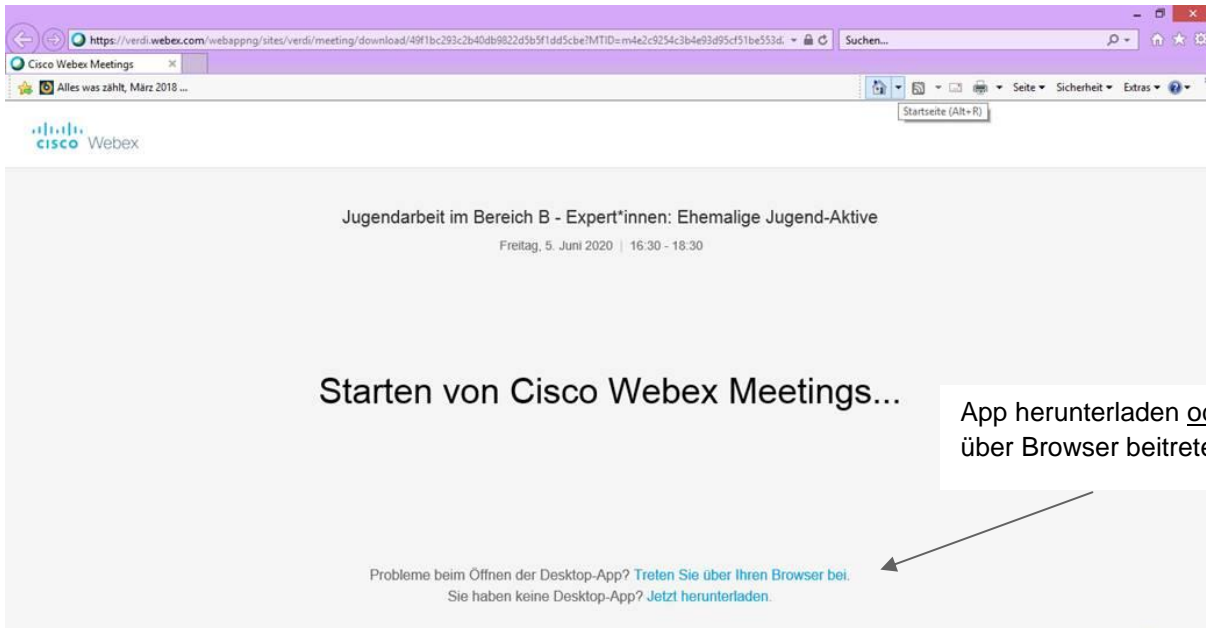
https://verdi.webex.com/webappng/sites/verdi/meeting/download/49f1bc293c2b40db9822d5b5f1dd5cbe?MTID=m4e2c9254c3b4e93d95cf51be553d

Suchen...

Cisco Webex Meetings

Alles was zählt, März 2018 ...

Seite Sicherheit Extras

Startseite (Alt+R)

cisco Webex

Jugendarbeit im Bereich B - Expert*innen: Ehemalige Jugend-Aktive

Freitag, 5. Juni 2020 | 16:30 - 18:30

Starten von Cisco Webex Meetings...

App herunterladen o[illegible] über Browser beitret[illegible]

Probleme beim Öffnen der Desktop-App? Treten Sie über Ihren Browser bei.
Sie haben keine Desktop-App? Jetzt herunterladen.